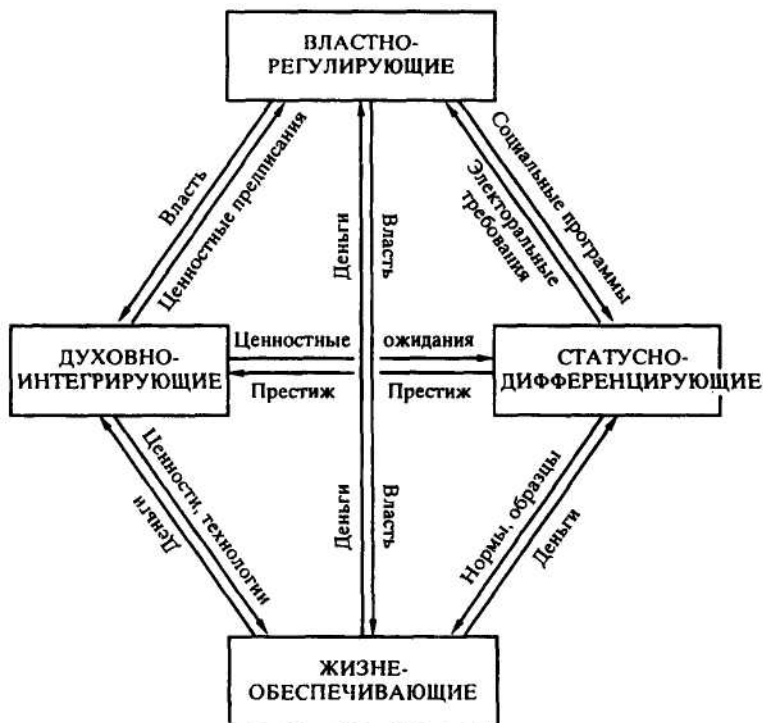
ВЛАСТНО-РЕГУЛИРУЮЩИЕ

Власть

Ценностные предписания

Деньги

Власть

Социальные программы

Электоральные требования

ДУХОВНО-ИНТЕГРИРУЮЩИЕ

Ценностные

ожидания

Престиж

Престиж

СТАТУСНО-ДИФФЕРЕНЦИРУЮЩИЕ

Деньги

Ценности, технологии

Деньги

Власть

Нормы, образцы

Деньги

ЖИЗНЕ-ОБЕСПЕЧИВАЮЩИЕ